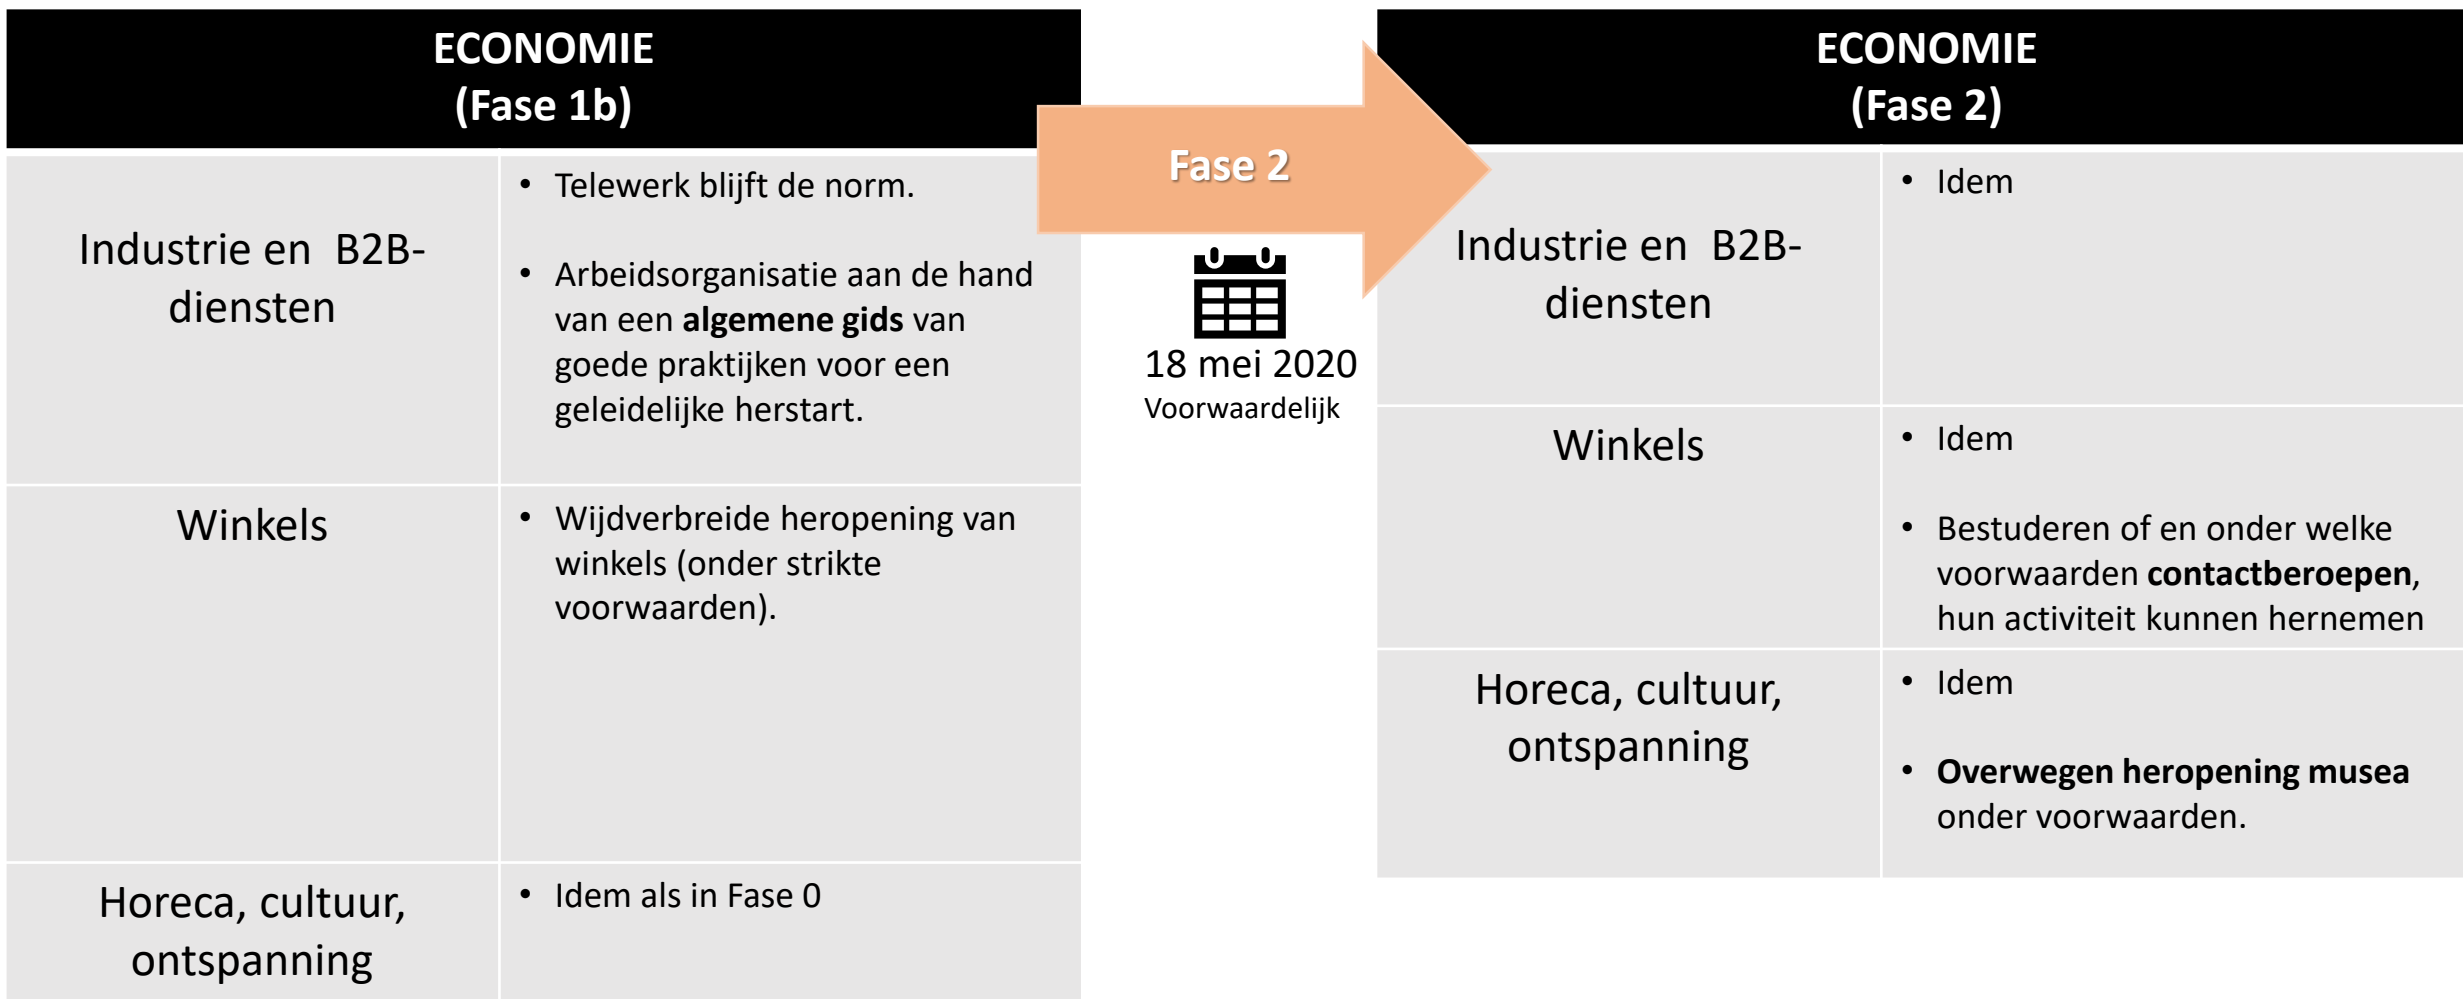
| ECONOMIE (Fase 1b) | |
|---|---|
| Industrie en B2B-diensten | • Telewerk blijft de norm.<br>• Arbeidsorganisatie aan de hand van een **algemene gids** van goede praktijken voor een geleidelijke herstart. |
| Winkels | • Wijdverbreide heropening van winkels (onder strikte voorwaarden). |
| Horeca, cultuur, ontspanning | • Idem als in Fase 0 |

Fase 2

18 mei 2020
Voorwaardelijk

| ECONOMIE (Fase 2) | |
|---|---|
| Industrie en B2B-diensten | • Idem |
| Winkels | • Idem<br>• Bestuderen of en onder welke voorwaarden **contactberoepen**, hun activiteit kunnen hernemen |
| Horeca, cultuur, ontspanning | • Idem<br>• **Overwegen heropening musea** onder voorwaarden. |